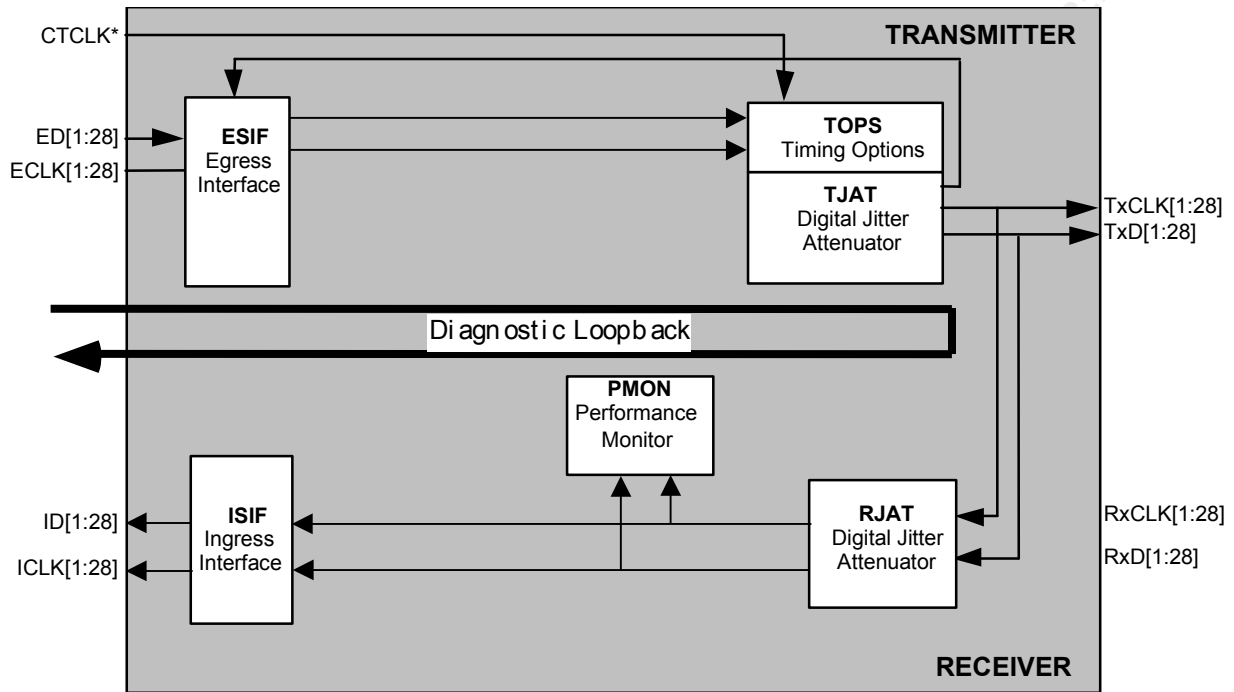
CTCLK*

TRANSMITTER

ED[1:28]

ECLK[1:28]

ESIF
Egress
Interface

TOPS
Timing Options

TJAT
Digital Jitter
Attenuator

TxCLK[1:28]

TxD[1:28]

Di agn ostí c Loopb ack

PMON
Performance
Monitor

ID[1:28]

ICLK[1:28]

ISIF
Ingress
Interface

RJAT
Digital Jitter
Attenuator

RxCLK[1:28]

RxD[1:28]

RECEIVER